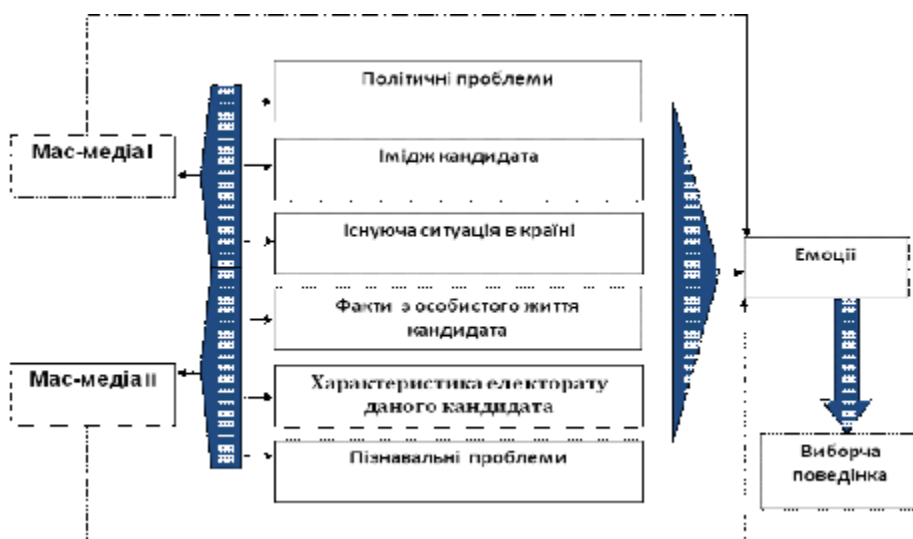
Мас-медіа I

Мас-медіа II

Політичні проблеми

Імідж кандидата

Існуюча ситуація в країні

Факти з особистого життя кандидата

Характеристика електорату даного кандидата

Пізнавальні проблеми

Емоції

Виборча поведінка